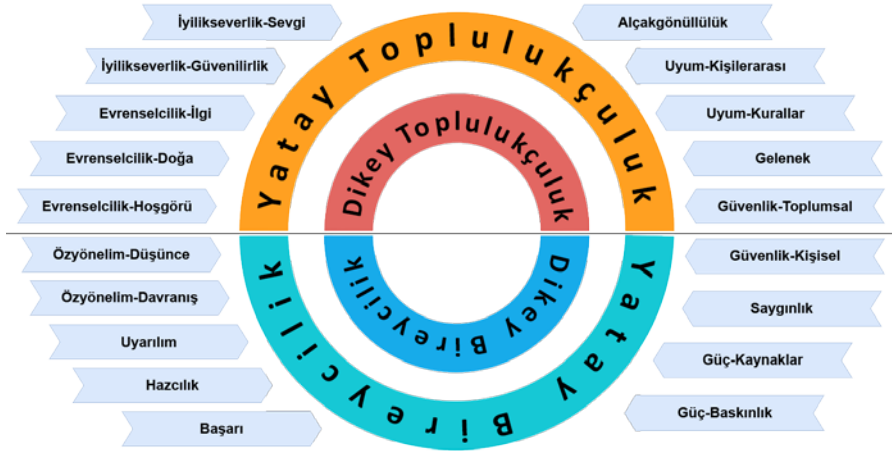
İyilikseverlik-Sevgi

İyilikseverlik-Güvenilirlik

Evrenselcilik-İlgi

Evrenselcilik-Doğa

Evrenselcilik-Hoşgörü

Yatay Toplulukçuluk

Dikey Toplulukçuluk

Alçakgönüllülük

Uyum-Kişilerarası

Uyum-Kurallar

Gelenek

Güvenlik-Toplumsal

Özyönelim-Düşünce

Özyönelim-Davranış

Uyarılım

Hazcılık

Başarı

Dikey Bireycilik

Yatay Bireycilik

Güvenlik-Kişisel

Saygınlık

Güç-Kaynaklar

Güç-Baskınlık